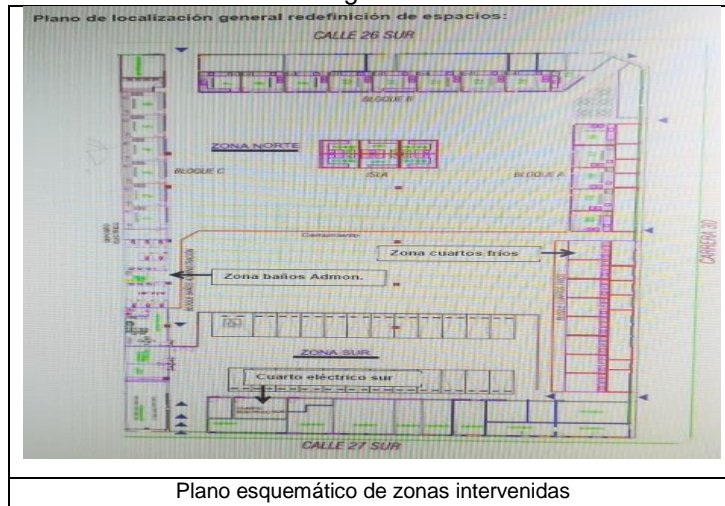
Plano de localización general redefinición de espacios:

CALLE 26 SUR

BLOQUE B

ZONA NORTE

BLOQUE C

ISLA

BLOQUE A

Cerramiento

Zona cuartos fríos

CARRERA 30

Zona baños Admon.

ZONA SUR

Cuarto eléctrico sur

CALLE 27 SUR

Plano esquemático de zonas intervenidas